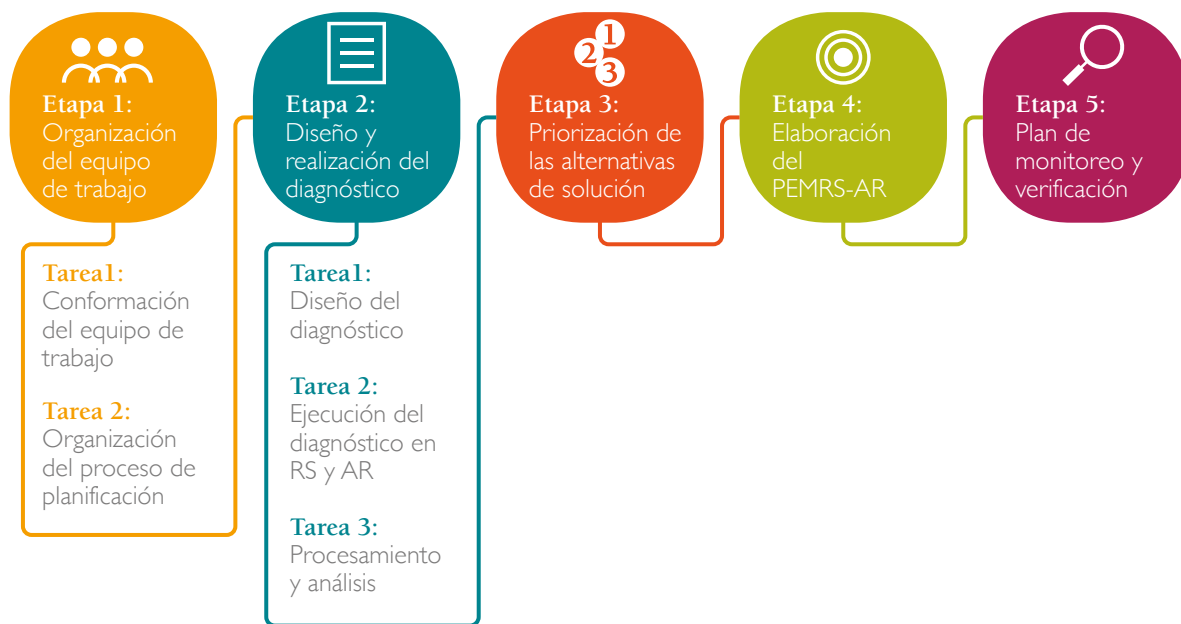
Etapa 1:
Organización del equipo de trabajo

Tarea1:
Conformación del equipo de trabajo

Tarea 2:
Organización del proceso de planificación

Etapa 2:
Diseño y realización del diagnóstico

Tarea1:
Diseño del diagnóstico

Tarea 2:
Ejecución del diagnóstico en RS y AR

Tarea 3:
Procesamiento y análisis

1 2 3

Etapa 3:
Priorización de las alternativas de solución

Etapa 4:
Elaboración del PEMRS-AR

Etapa 5:
Plan de monitoreo y verificación